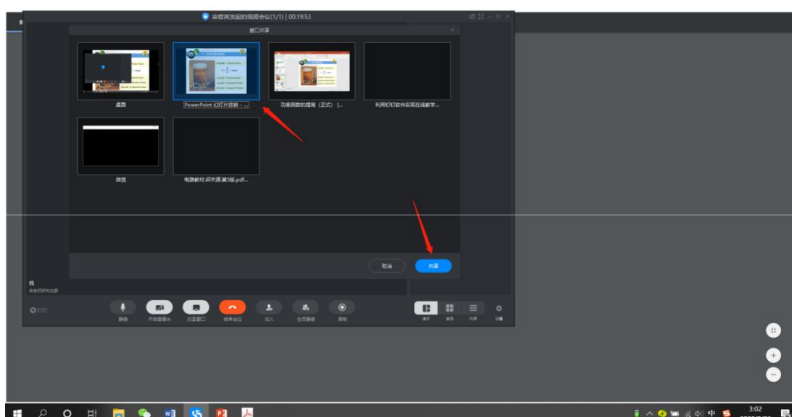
崔世英发起的视频会议(1/1) | 00:19:53

窗口共享

桌面

PowerPoint 幻灯片放映 - ...

功能强的线海（正式）[...

利用钉钉软件实现在线教学...

微信

电路解析,研究课,第3组.pdf...

取消

共享

静音

开启摄像头

共享窗口

结束会议

加人

全员静音

录制

3:02